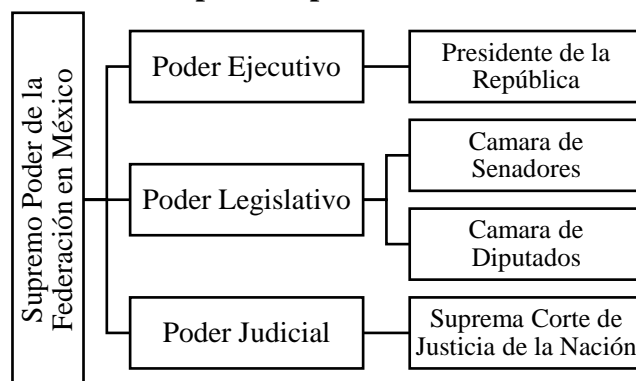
Supremo Poder de la Federación en México

Poder Ejecutivo

Presidente de la República

Poder Legislativo

Camara de Senadores

Camara de Diputados

Poder Judicial

Suprema Corte de Justicia de la Nación